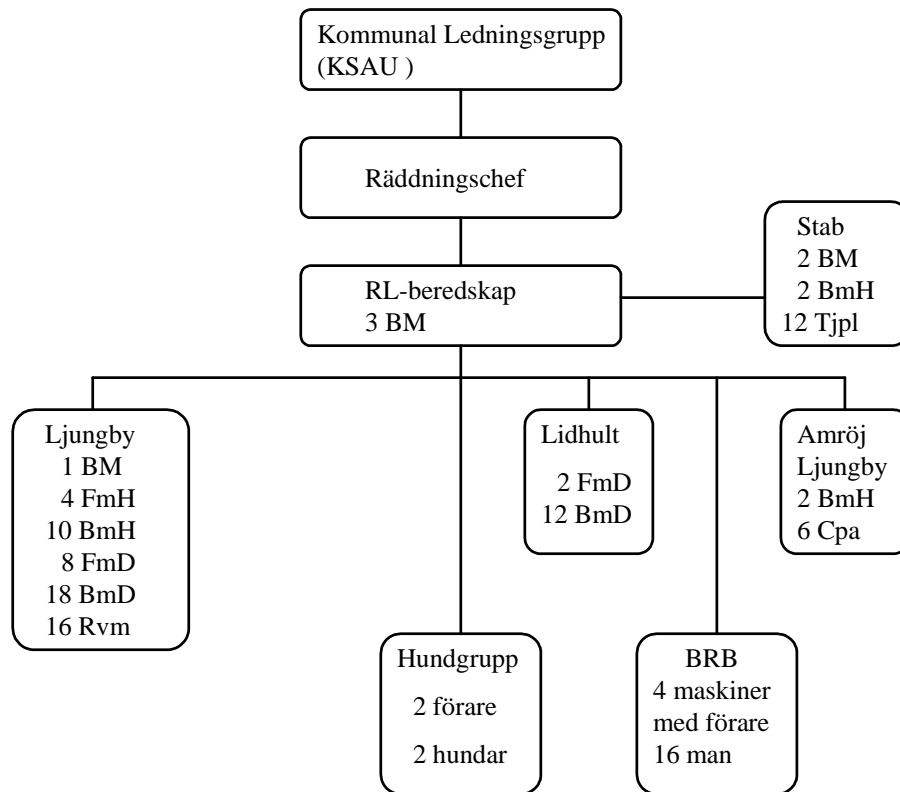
Kommunal Ledningsgrupp (KSAU )

Räddningschef

Stab
2 BM
2 BmH
12 Tjpl

RL-beredskap
3 BM

Ljungby
1 BM
4 FmH
10 BmH
8 FmD
18 BmD
16 Rvm

Lidhult
2 FmD
12 BmD

Amröj
Ljungby
2 BmH
6 Cpa

Hundgrupp
2 förare
2 hundar

BRB
4 maskiner med förare
16 man